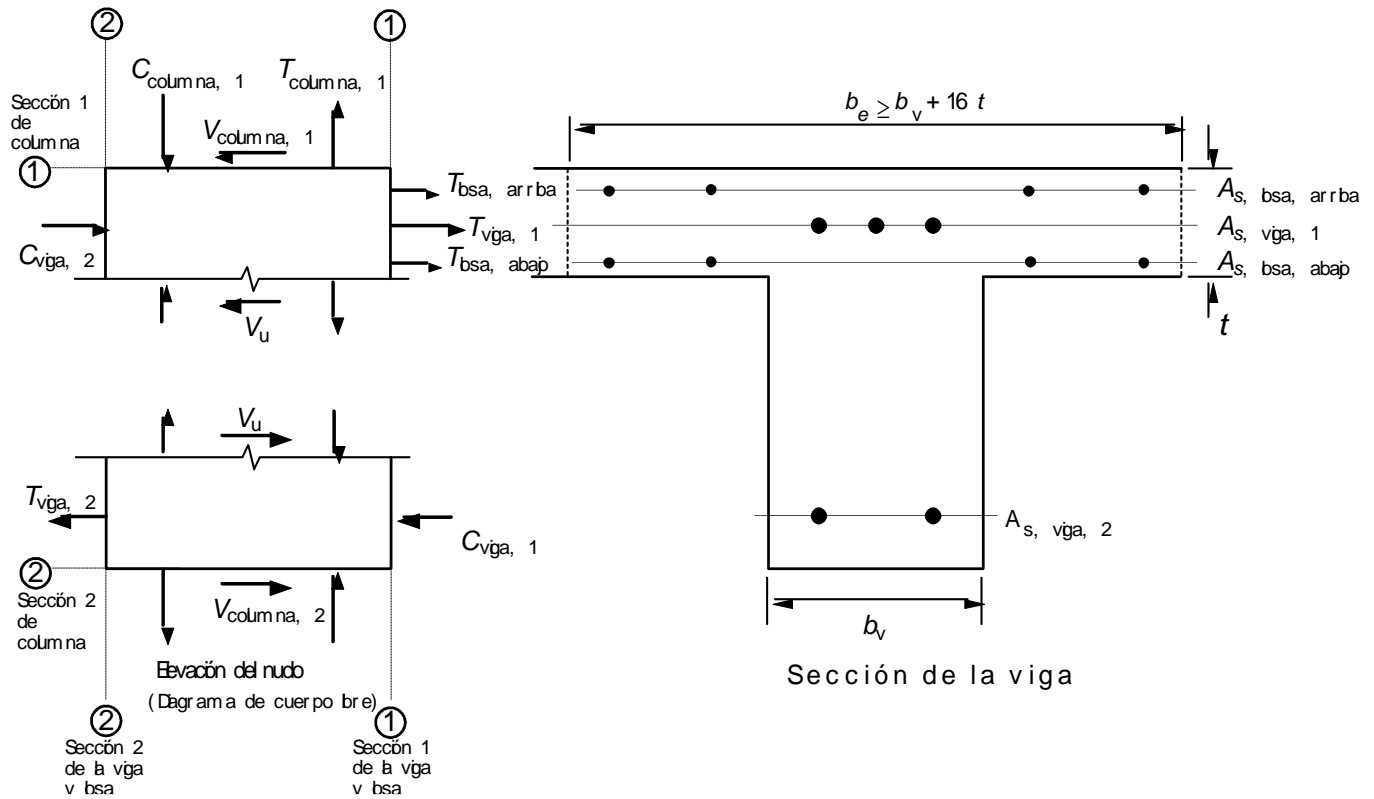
② ①

$C_{\text{columna, 1}}$ $T_{\text{columna, 1}}$

Seccón 1 de columna

$V_{\text{columna, 1}}$

①

$T_{\text{bsa, arrba}}$

$T_{\text{viga, 1}}$

$C_{\text{viga, 2}}$

$T_{\text{bsa, abajo}}$

$V_{\text{u}}$

$V_{\text{u}}$

$T_{\text{viga, 2}}$

$C_{\text{viga, 1}}$

②

Seccón 2 de columna

$V_{\text{columna, 2}}$

Elevación del nudo

(Dagrama de cuerpo lbre)

②

Seccón 2 de la viga y lbsa

①

Seccón 1 de la viga y lbsa

$b_e \geq b_v + 16\ t$

$A_{s,\text{ bsa, arrba}}$

$A_{s,\text{ viga, 1}}$

$A_{s,\text{ bsa, abajo}}$

$t$

$A_{s,\text{ viga, 2}}$

$b_v$

Sección de la viga